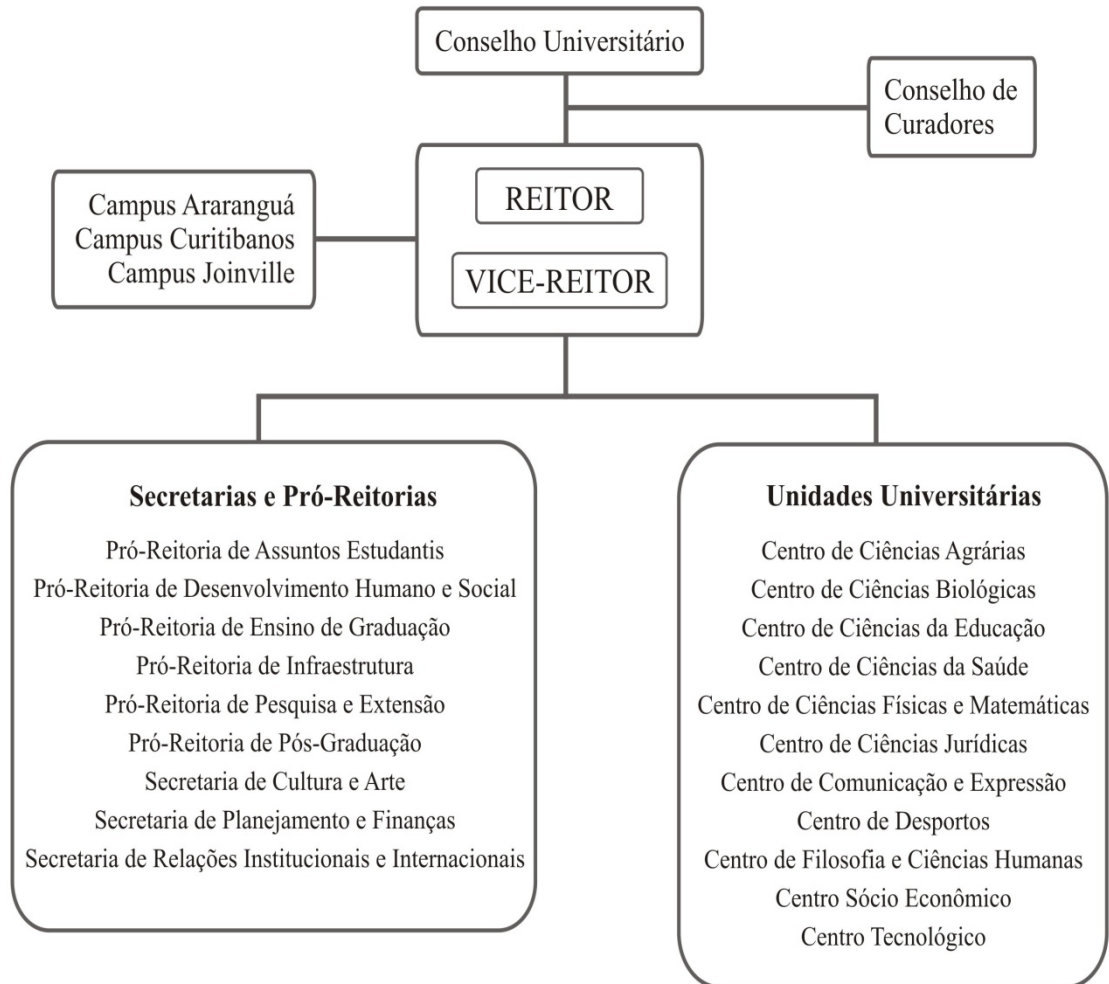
Conselho Universitário

Conselho de Curadores

Campus Araranguá
Campus Curitibanos
Campus Joinville

REITOR

VICE-REITOR

Secretarias e Pró-Reitorias

Pró-Reitoria de Assuntos Estudantis
Pró-Reitoria de Desenvolvimento Humano e Social
Pró-Reitoria de Ensino de Graduação
Pró-Reitoria de Infraestrutura
Pró-Reitoria de Pesquisa e Extensão
Pró-Reitoria de Pós-Graduação
Secretaria de Cultura e Arte
Secretaria de Planejamento e Finanças
Secretaria de Relações Institucionais e Internacionais

Unidades Universitárias

Centro de Ciências Agrárias
Centro de Ciências Biológicas
Centro de Ciências da Educação
Centro de Ciências da Saúde
Centro de Ciências Físicas e Matemáticas
Centro de Ciências Jurídicas
Centro de Comunicação e Expressão
Centro de Desportos
Centro de Filosofia e Ciências Humanas
Centro Sócio Econômico
Centro Tecnológico